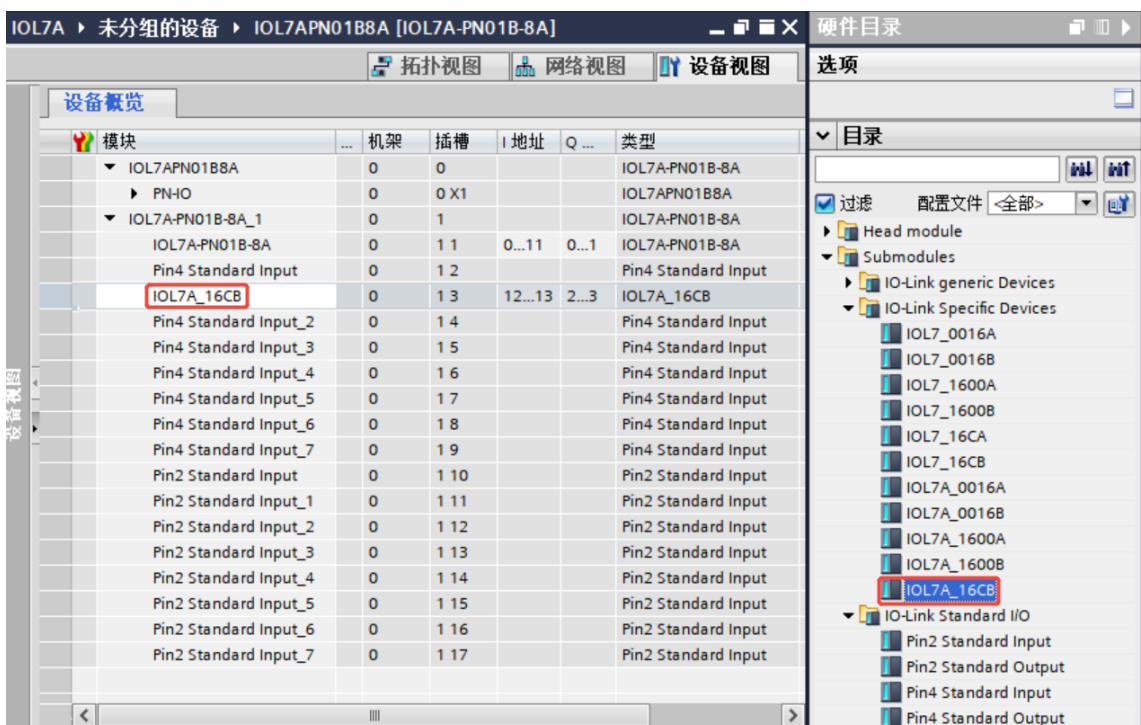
IOL7A ▸ 未分组的设备 ▸ IOL7APN01B8A [IOL7A-PN01B-8A]

拓扑视图 网络视图 设备视图

设备概览

| 模块 | ... | 机架 | 插槽 | I 地址 | Q ... | 类型 |
|---|---|---|---|---|---|---|
| IOL7APN01B8A | | 0 | 0 | | | IOL7A-PN01B-8A |
| PN-IO | | 0 | 0 X1 | | | IOL7APN01B8A |
| IOL7A-PN01B-8A_1 | | 0 | 1 | | | IOL7A-PN01B-8A |
| IOL7A-PN01B-8A | | 0 | 1 1 | 0...11 | 0...1 | IOL7A-PN01B-8A |
| Pin4 Standard Input | | 0 | 1 2 | | | Pin4 Standard Input |
| IOL7A_16CB | | 0 | 1 3 | 12...13 | 2...3 | IOL7A_16CB |
| Pin4 Standard Input_2 | | 0 | 1 4 | | | Pin4 Standard Input |
| Pin4 Standard Input_3 | | 0 | 1 5 | | | Pin4 Standard Input |
| Pin4 Standard Input_4 | | 0 | 1 6 | | | Pin4 Standard Input |
| Pin4 Standard Input_5 | | 0 | 1 7 | | | Pin4 Standard Input |
| Pin4 Standard Input_6 | | 0 | 1 8 | | | Pin4 Standard Input |
| Pin4 Standard Input_7 | | 0 | 1 9 | | | Pin4 Standard Input |
| Pin2 Standard Input | | 0 | 1 10 | | | Pin2 Standard Input |
| Pin2 Standard Input_1 | | 0 | 1 11 | | | Pin2 Standard Input |
| Pin2 Standard Input_2 | | 0 | 1 12 | | | Pin2 Standard Input |
| Pin2 Standard Input_3 | | 0 | 1 13 | | | Pin2 Standard Input |
| Pin2 Standard Input_4 | | 0 | 1 14 | | | Pin2 Standard Input |
| Pin2 Standard Input_5 | | 0 | 1 15 | | | Pin2 Standard Input |
| Pin2 Standard Input_6 | | 0 | 1 16 | | | Pin2 Standard Input |
| Pin2 Standard Input_7 | | 0 | 1 17 | | | Pin2 Standard Input |

设备视图

硬件目录

选项

目录

过滤 配置文件 <全部>

Head module
Submodules
IO-Link generic Devices
IO-Link Specific Devices
IOL7_0016A
IOL7_0016B
IOL7_1600A
IOL7_1600B
IOL7_16CA
IOL7_16CB
IOL7A_0016A
IOL7A_0016B
IOL7A_1600A
IOL7A_1600B
IOL7A_16CB
IO-Link Standard I/O
Pin2 Standard Input
Pin2 Standard Output
Pin4 Standard Input
Pin4 Standard Output